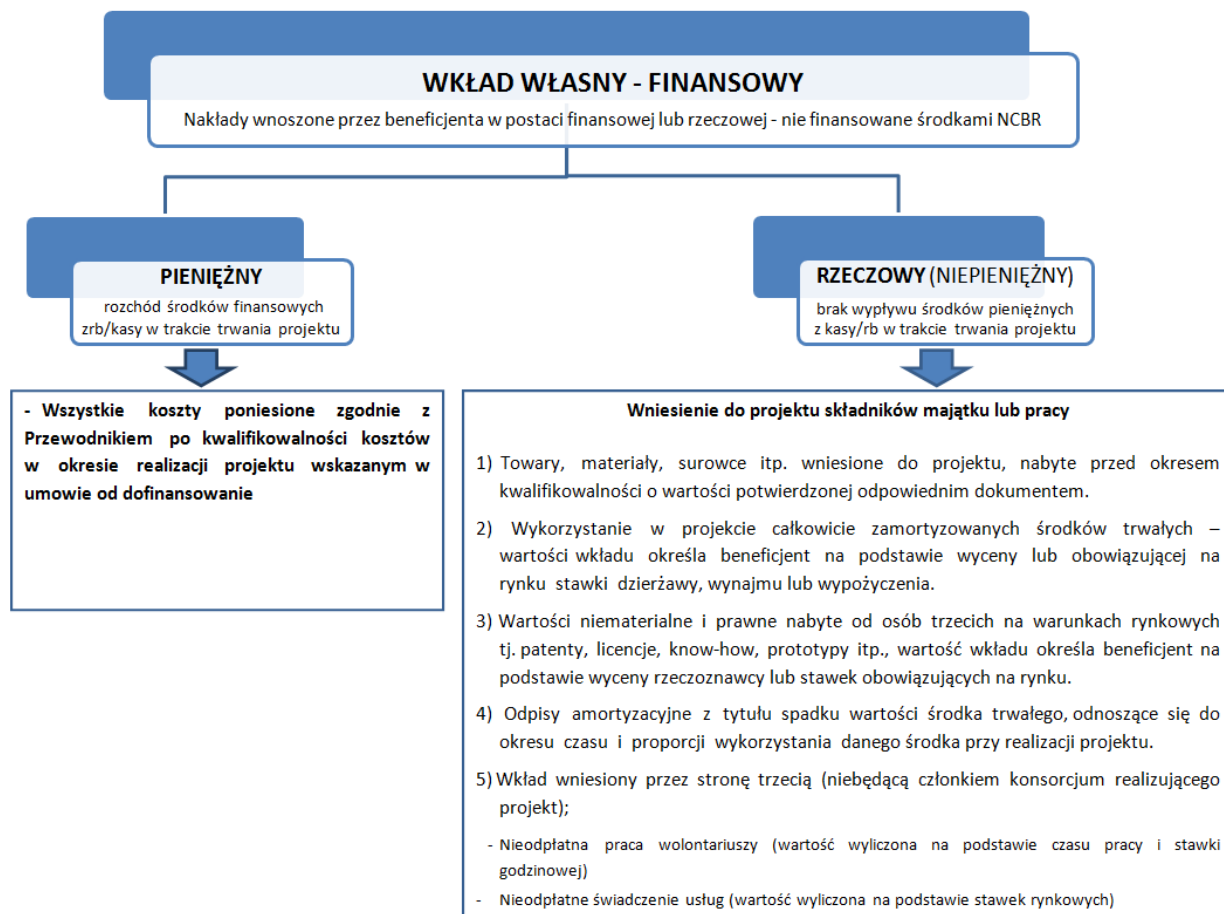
WKŁAD WŁASNY - FINANSOWY

Nakłady wnoszone przez beneficjenta w postaci finansowej lub rzeczowej - nie finansowane środkami NCBR

PIENIĘŻNY

rozchód środków finansowych zrb/kasy w trakcie trwania projektu

RZECZOWY (NIEPIENIĘŻNY)

brak wypływu środków pieniężnych z kasy/rb w trakcie trwania projektu

- Wszystkie koszty poniesione zgodnie z Przewodnikiem po kwalifikowalności kosztów w okresie realizacji projektu wskazanym w umowie od dofinansowanie

Wniesienie do projektu składników majątku lub pracy

1) Towary, materiały, surowce itp. wniesione do projektu, nabyte przed okresem kwalifikowalności o wartości potwierdzonej odpowiednim dokumentem.

2) Wykorzystanie w projekcie całkowicie zamortyzowanych środków trwałych – wartości wkładu określa beneficjent na podstawie wyceny lub obowiązującej na rynku stawki dzierżawy, wynajmu lub wypożyczenia.

3) Wartości niematerialne i prawne nabyte od osób trzecich na warunkach rynkowych tj. patenty, licencje, know-how, prototypy itp., wartość wkładu określa beneficjent na podstawie wyceny rzeczoznawcy lub stawek obowiązujących na rynku.

4) Odpisy amortyzacyjne z tytułu spadku wartości środka trwałego, odnoszące się do okresu czasu i proporcji wykorzystania danego środka przy realizacji projektu.

5) Wkład wniesiony przez stronę trzecią (niebędącą członkiem konsorcjum realizującego projekt);

- Nieodpłatna praca wolontariuszy (wartość wyliczona na podstawie czasu pracy i stawki godzinowej)

- Nieodpłatne świadczenie usług (wartość wyliczona na podstawie stawek rynkowych)